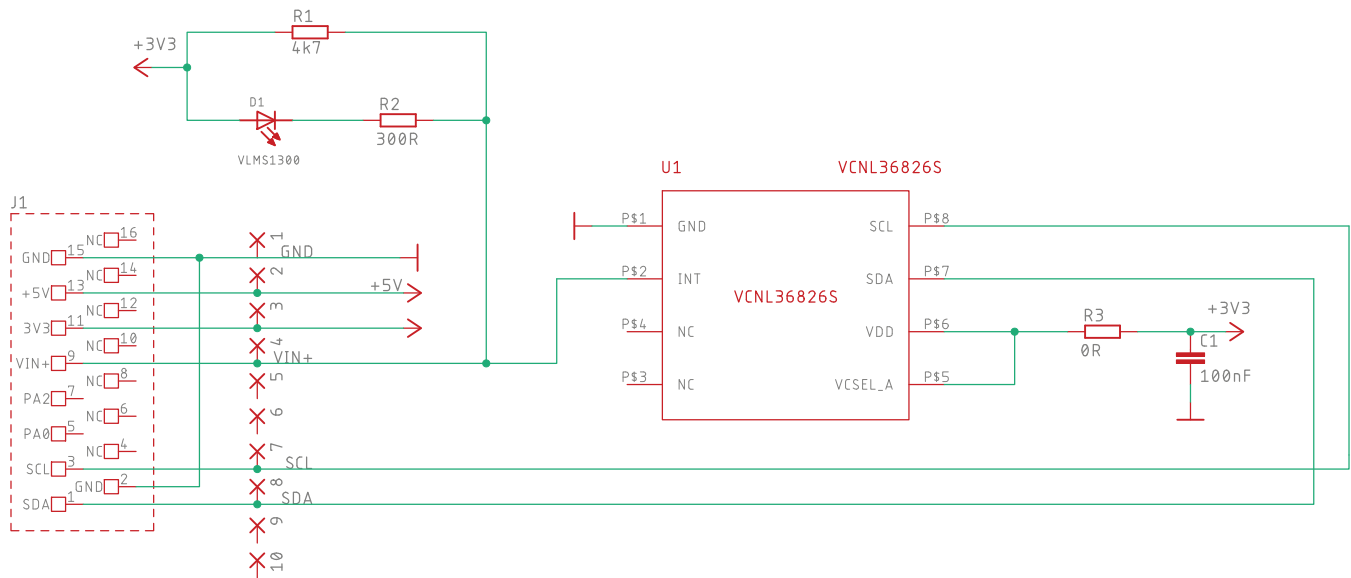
R1
4k7
+3V3
D1
R2
300R
VLMS1300
U1
VCNL36826S
J1
GND
NC 16
GND 15
NC 14
+5V 13
NC 12
3V3 11
NC 10
VIN+ 9
PA2 7
NC 8
PA0 5
NC 6
NC 4
SCL 3
GND 2
SDA 1
1
2
3
4
5
6
7
8
9
10
+5V
VIN+
SCL
SDA
P$1 GND
P$2 INT
P$4 NC
P$3 NC
SCL P$8
SDA P$7
VDD P$6
VCSEL_A P$5
VCNL36826S
R3
0R
+3V3
C1
100nF